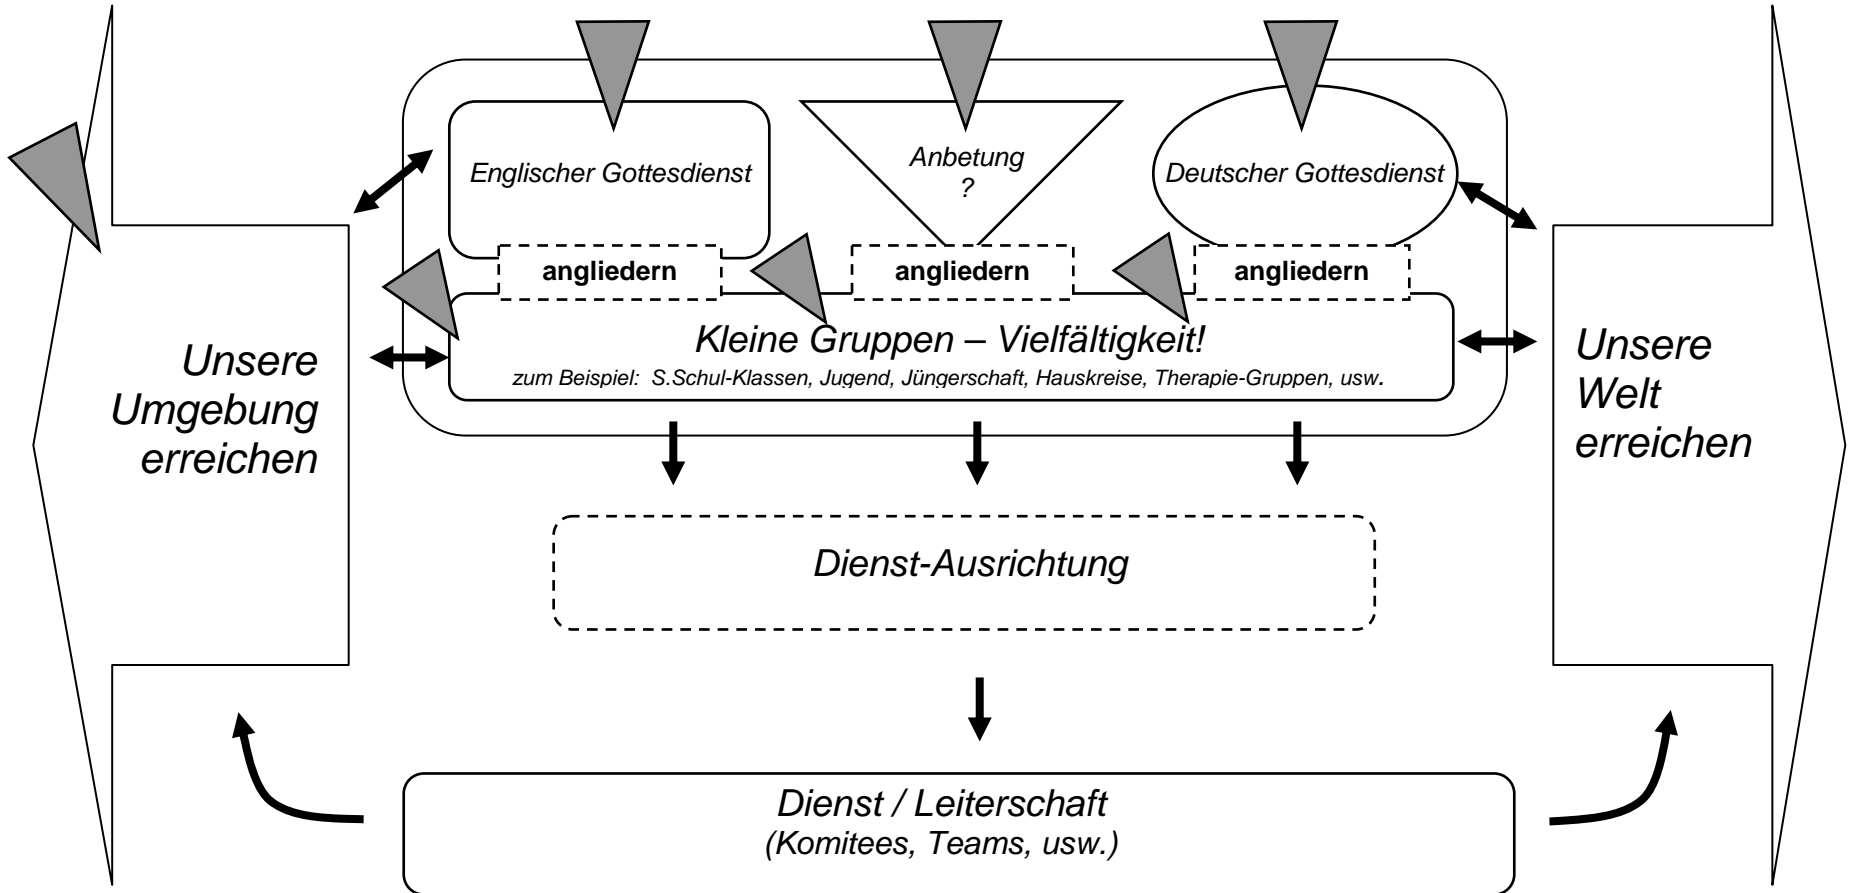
Englischer Gottesdienst

Anbetung
?

Deutscher Gottesdienst

angliedern

angliedern

angliedern

Kleine Gruppen – Vielfältigkeit!
zum Beispiel: S.Schul-Klassen, Jugend, Jüngerschaft, Hauskreise, Therapie-Gruppen, usw.

Unsere Umgebung erreichen

Unsere Welt erreichen

Dienst-Ausrichtung

Dienst / Leiterschaft
(Komitees, Teams, usw.)